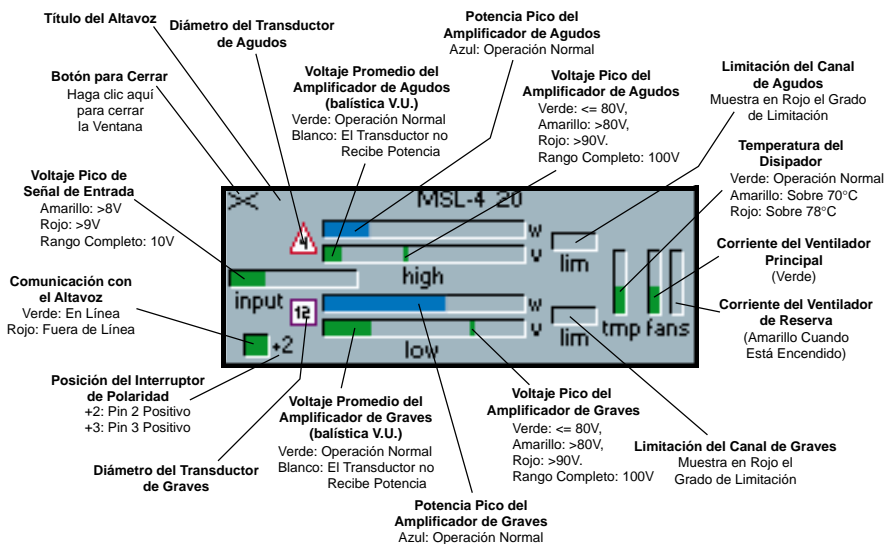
Título del Altavoz

Diámetro del Transductor de Agudos

Potencia Pico del Amplificador de Agudos
Azul: Operación Normal

Botón para Cerrar
Haga clic aquí para cerrar la Ventana

Voltaje Promedio del Amplificador de Agudos (balística V.U.)
Verde: Operación Normal
Blanco: El Transductor no Recibe Potencia

Voltaje Pico del Amplificador de Agudos
Verde: <= 80V,
Amarillo: >80V,
Rojo: >90V.
Rango Completo: 100V

Limitación del Canal de Agudos
Muestra en Rojo el Grado de Limitación

Temperatura del Disipador
Verde: Operación Normal
Amarillo: Sobre 70°C
Rojo: Sobre 78°C

Voltaje Pico de Señal de Entrada
Amarillo: >8V
Rojo: >9V
Rango Completo: 10V

MSL-4 20

4

w

v

high

lim

input

12

w

v

low

lim

tmp fans

+2

Corriente del Ventilador Principal
(Verde)

Comunicación con el Altavoz
Verde: En Línea
Rojo: Fuera de Línea

Corriente del Ventilador de Reserva
(Amarillo Cuando Está Encendido)

Posición del Interruptor de Polaridad
+2: Pin 2 Positivo
+3: Pin 3 Positivo

Voltaje Promedio del Amplificador de Graves (balística V.U.)
Verde: Operación Normal
Blanco: El Transductor no Recibe Potencia

Voltaje Pico del Amplificador de Graves
Verde: <= 80V,
Amarillo: >80V,
Rojo: >90V.
Rango Completo: 100V

Limitación del Canal de Graves
Muestra en Rojo el Grado de Limitación

Diámetro del Transductor de Graves

Potencia Pico del Amplificador de Graves
Azul: Operación Normal